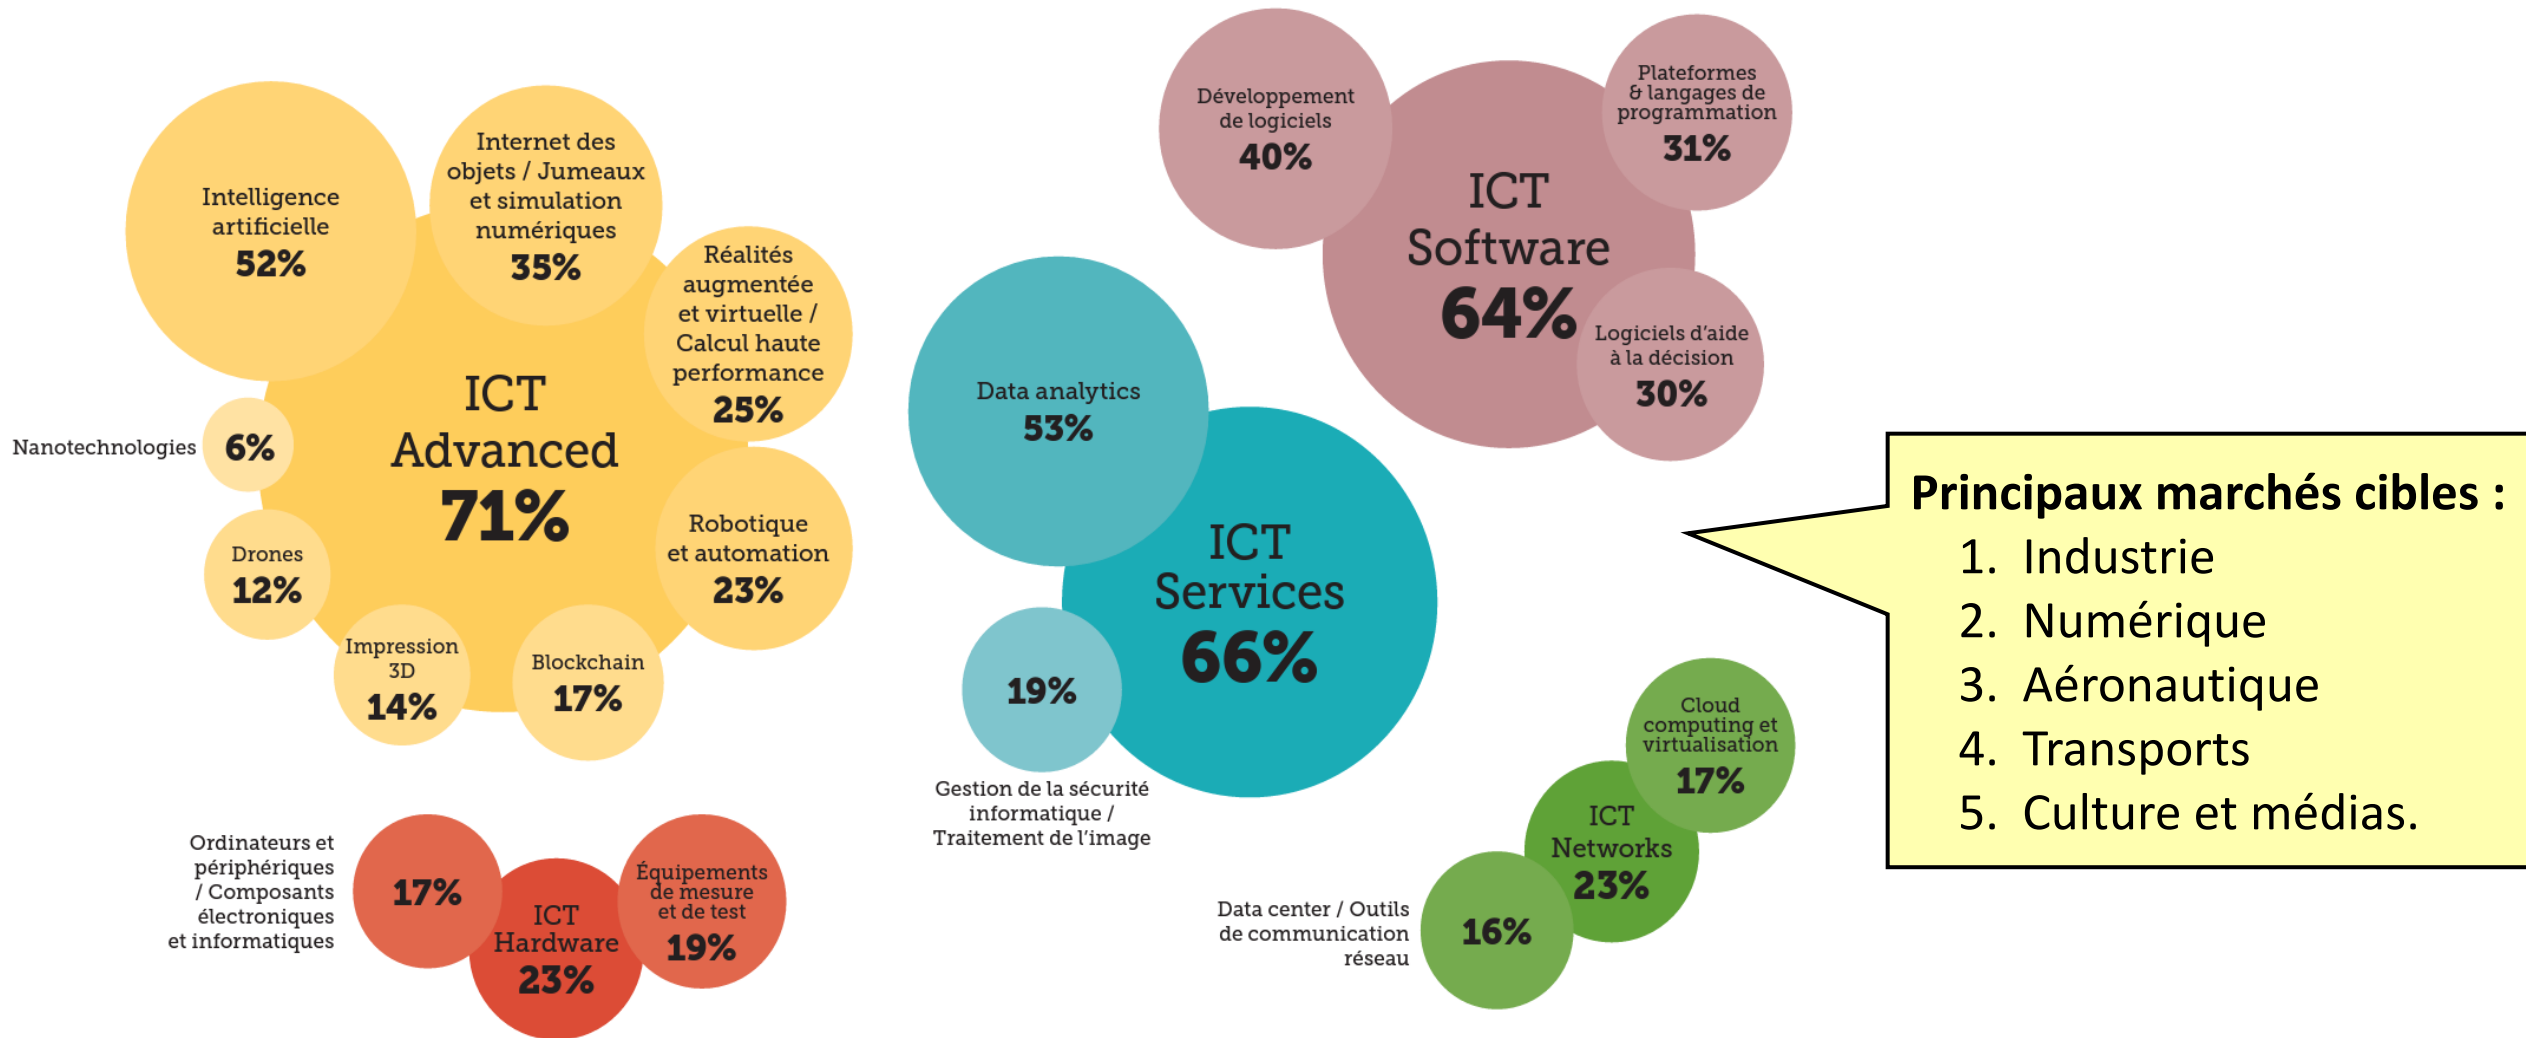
Intelligence artificielle
52%

Internet des objets / Jumeaux et simulation numériques
35%

Réalités augmentée et virtuelle / Calcul haute performance
25%

ICT Advanced
71%

Nanotechnologies
6%

Drones
12%

Robotique et automation
23%

Impression 3D
14%

Blockchain
17%

Ordinateurs et périphériques / Composants électroniques et informatiques
17%

ICT Hardware
23%

Équipements de mesure et de test
19%

Développement de logiciels
40%

Plateformes & langages de programmation
31%

ICT Software
64%

Logiciels d'aide à la décision
30%

Data analytics
53%

ICT Services
66%

19%

Gestion de la sécurité informatique / Traitement de l'image

Cloud computing et virtualisation
17%

ICT Networks
23%

Data center / Outils de communication réseau
16%

Principaux marchés cibles :
1. Industrie
2. Numérique
3. Aéronautique
4. Transports
5. Culture et médias.